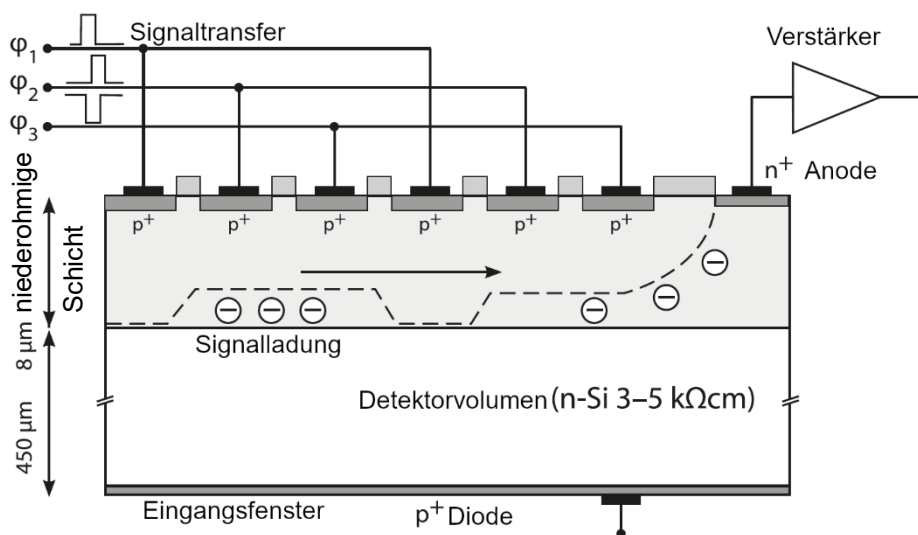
$\varphi_1$ Signaltransfer

$\varphi_2$

$\varphi_3$

Verstärker

$n^+$ Anode

$p^+$ $p^+$ $p^+$ $p^+$ $p^+$ $p^+$

8 µm niederohmige Schicht

Signalladung

450 µm

Detektorvolumen (n-Si 3–5 kΩcm)

Eingangsfenster

$p^+$ Diode